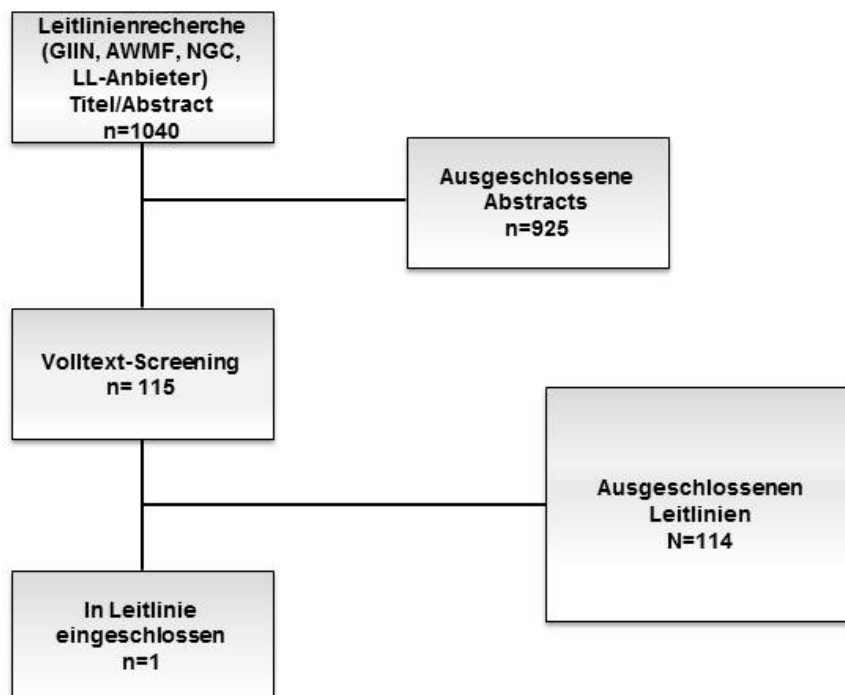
Leitlinienrecherche
(GIIN, AWMF, NGC, LL-Anbieter)
Titel/Abstract
n=1040

Ausgeschlossene
Abstracts
n=925

Volltext-Screening
n= 115

Ausgeschlossenen
Leitlinien
N=114

In Leitlinie
eingeschlossen
n=1